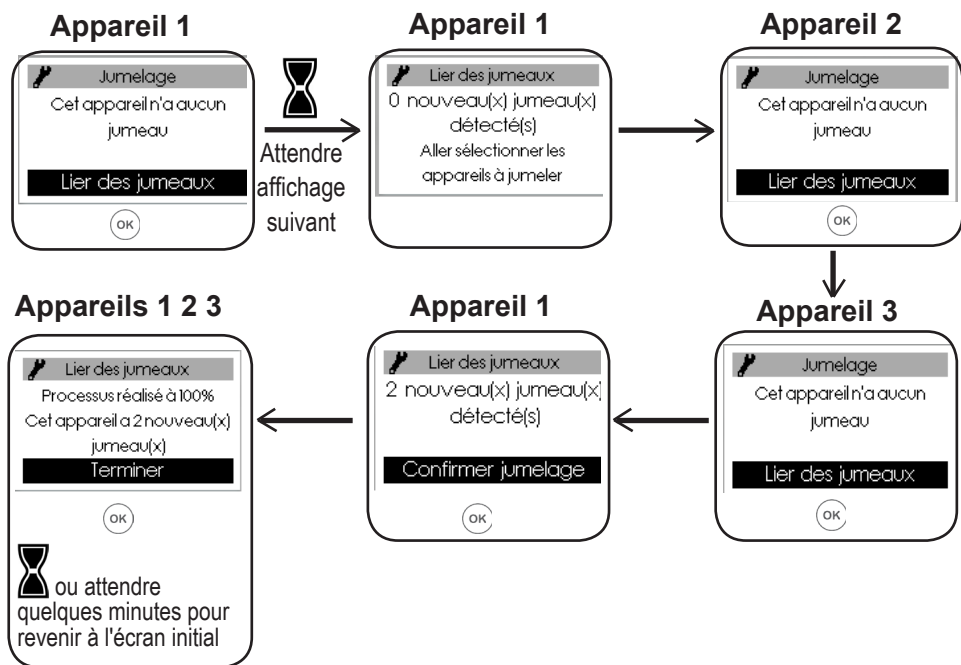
Appareil 1

Jumelage

Cet appareil n'a aucun jumeau

Lier des jumeaux

OK

Attendre affichage suivant

Appareil 1

Lier des jumeaux

0 nouveau(x) jumeau(x) détecté(s)

Aller sélectionner les appareils à jumeler

Appareil 2

Jumelage

Cet appareil n'a aucun jumeau

Lier des jumeaux

OK

Appareil 3

Jumelage

Cet appareil n'a aucun jumeau

Lier des jumeaux

OK

Appareil 1

Lier des jumeaux

2 nouveau(x) jumeau(x) détecté(s)

Confirmer jumelage

OK

Appareils 1 2 3

Lier des jumeaux

Processus réalisé à 100%

Cet appareil a 2 nouveau(x) jumeau(x)

Terminer

OK

ou attendre quelques minutes pour revenir à l'écran initial